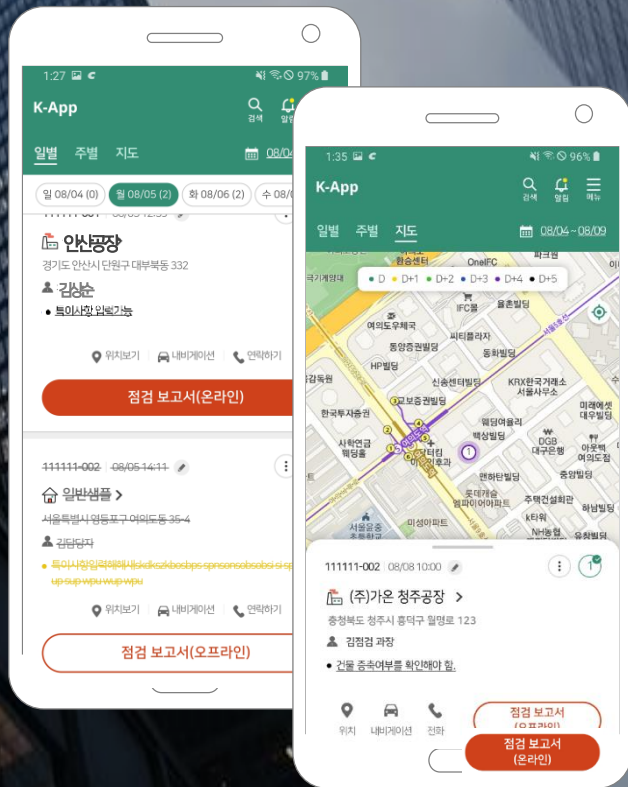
1:27 97%

K-App

검색 알림

일별 주별 지도 08/04

일 08/04 (0) 월 08/05 (2) 화 08/06 (2) 수 08/

111111-001 08/05 12:59

안산공장

경기도 안산시 단원구 대부북동 332

김상순

특이사항 입력가능

위치보기 내비게이션 연락하기

점검 보고서(온라인)

111111-002 08/05 14:11

일반샘플 >

서울특별시 영등포구 여의도동 35-4

김담당자

특이사항입력해해새skdksdkbosbps spnsonsobsobsi si sp up sup wpu wup wpu

위치보기 내비게이션 연락하기

점검 보고서(오프라인)

1:35 96%

K-App

검색 알림 메뉴

일별 주별 지도 08/04 ~ 08/09

D D+1 D+2 D+3 D+4 D+5

환승센터 OneIFC 국기게양대 IFC몰 율촌빌딩 여의도우체국 씨티플라자 동양증권빌딩 동화빌딩 HP빌딩 신송센터빌딩 KRX한국거래소 서울사무소 고려증권빌딩 한국투자증권 미래에셋대우빌딩 웨딩여울리 사학연금회관 백상빌딩 DGB대구은행 아우백여의도점 앤하트빌딩 중앙빌딩 롯데캐슬엠파이어아파트 주택건설회관 서울윤중초등학교 미성아파트 k타워 하남빌딩 NH농협 유화빌딩 서울특별시

111111-002 08/08 10:00

(주)가온 청주공장 >

충청북도 청주시 흥덕구 월명로 123

김점검 과장

건물 증축여부를 확인해야 함.

위치 내비게이션 전화

점검 보고서 (오프라인)

점검 보고서 (온라인)